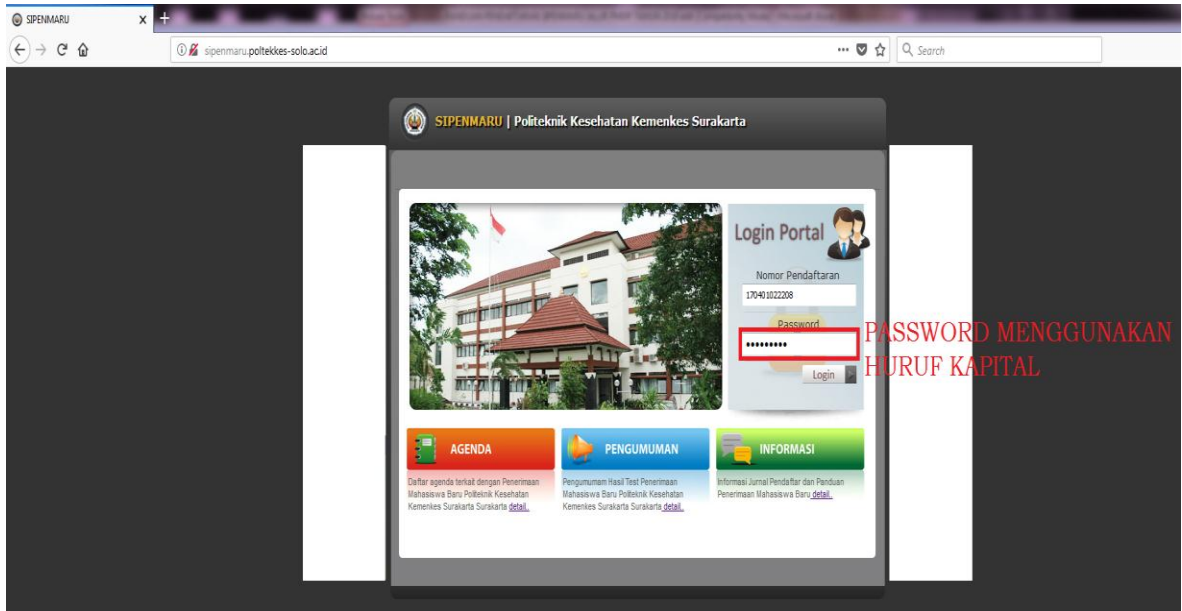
SIPENMARU

sipenmaru.poltekkes-solo.ac.id

Search

SIPENMARU | Politeknik Kesehatan Kemenkes Surakarta

Login Portal

Nomor Pendaftaran

170401022208

Password

•••••••••

Login

PASSWORD MENGGUNAKAN HURUF KAPITAL

AGENDA

Daftar agenda terkait dengan Penerimaan Mahasiswa Baru Politeknik Kesehatan Kemenkes Surakarta Surakarta detail.

PENGUMUMAN

Pengumumam Hasil Test Penerimaan Mahasiswa Baru Politeknik Kesehatan Kemenkes Surakarta Surakarta detail.

INFORMASI

Informasi Jurnal Pendaftar dan Panduan Penerimaan Mahasiswa Baru detail.